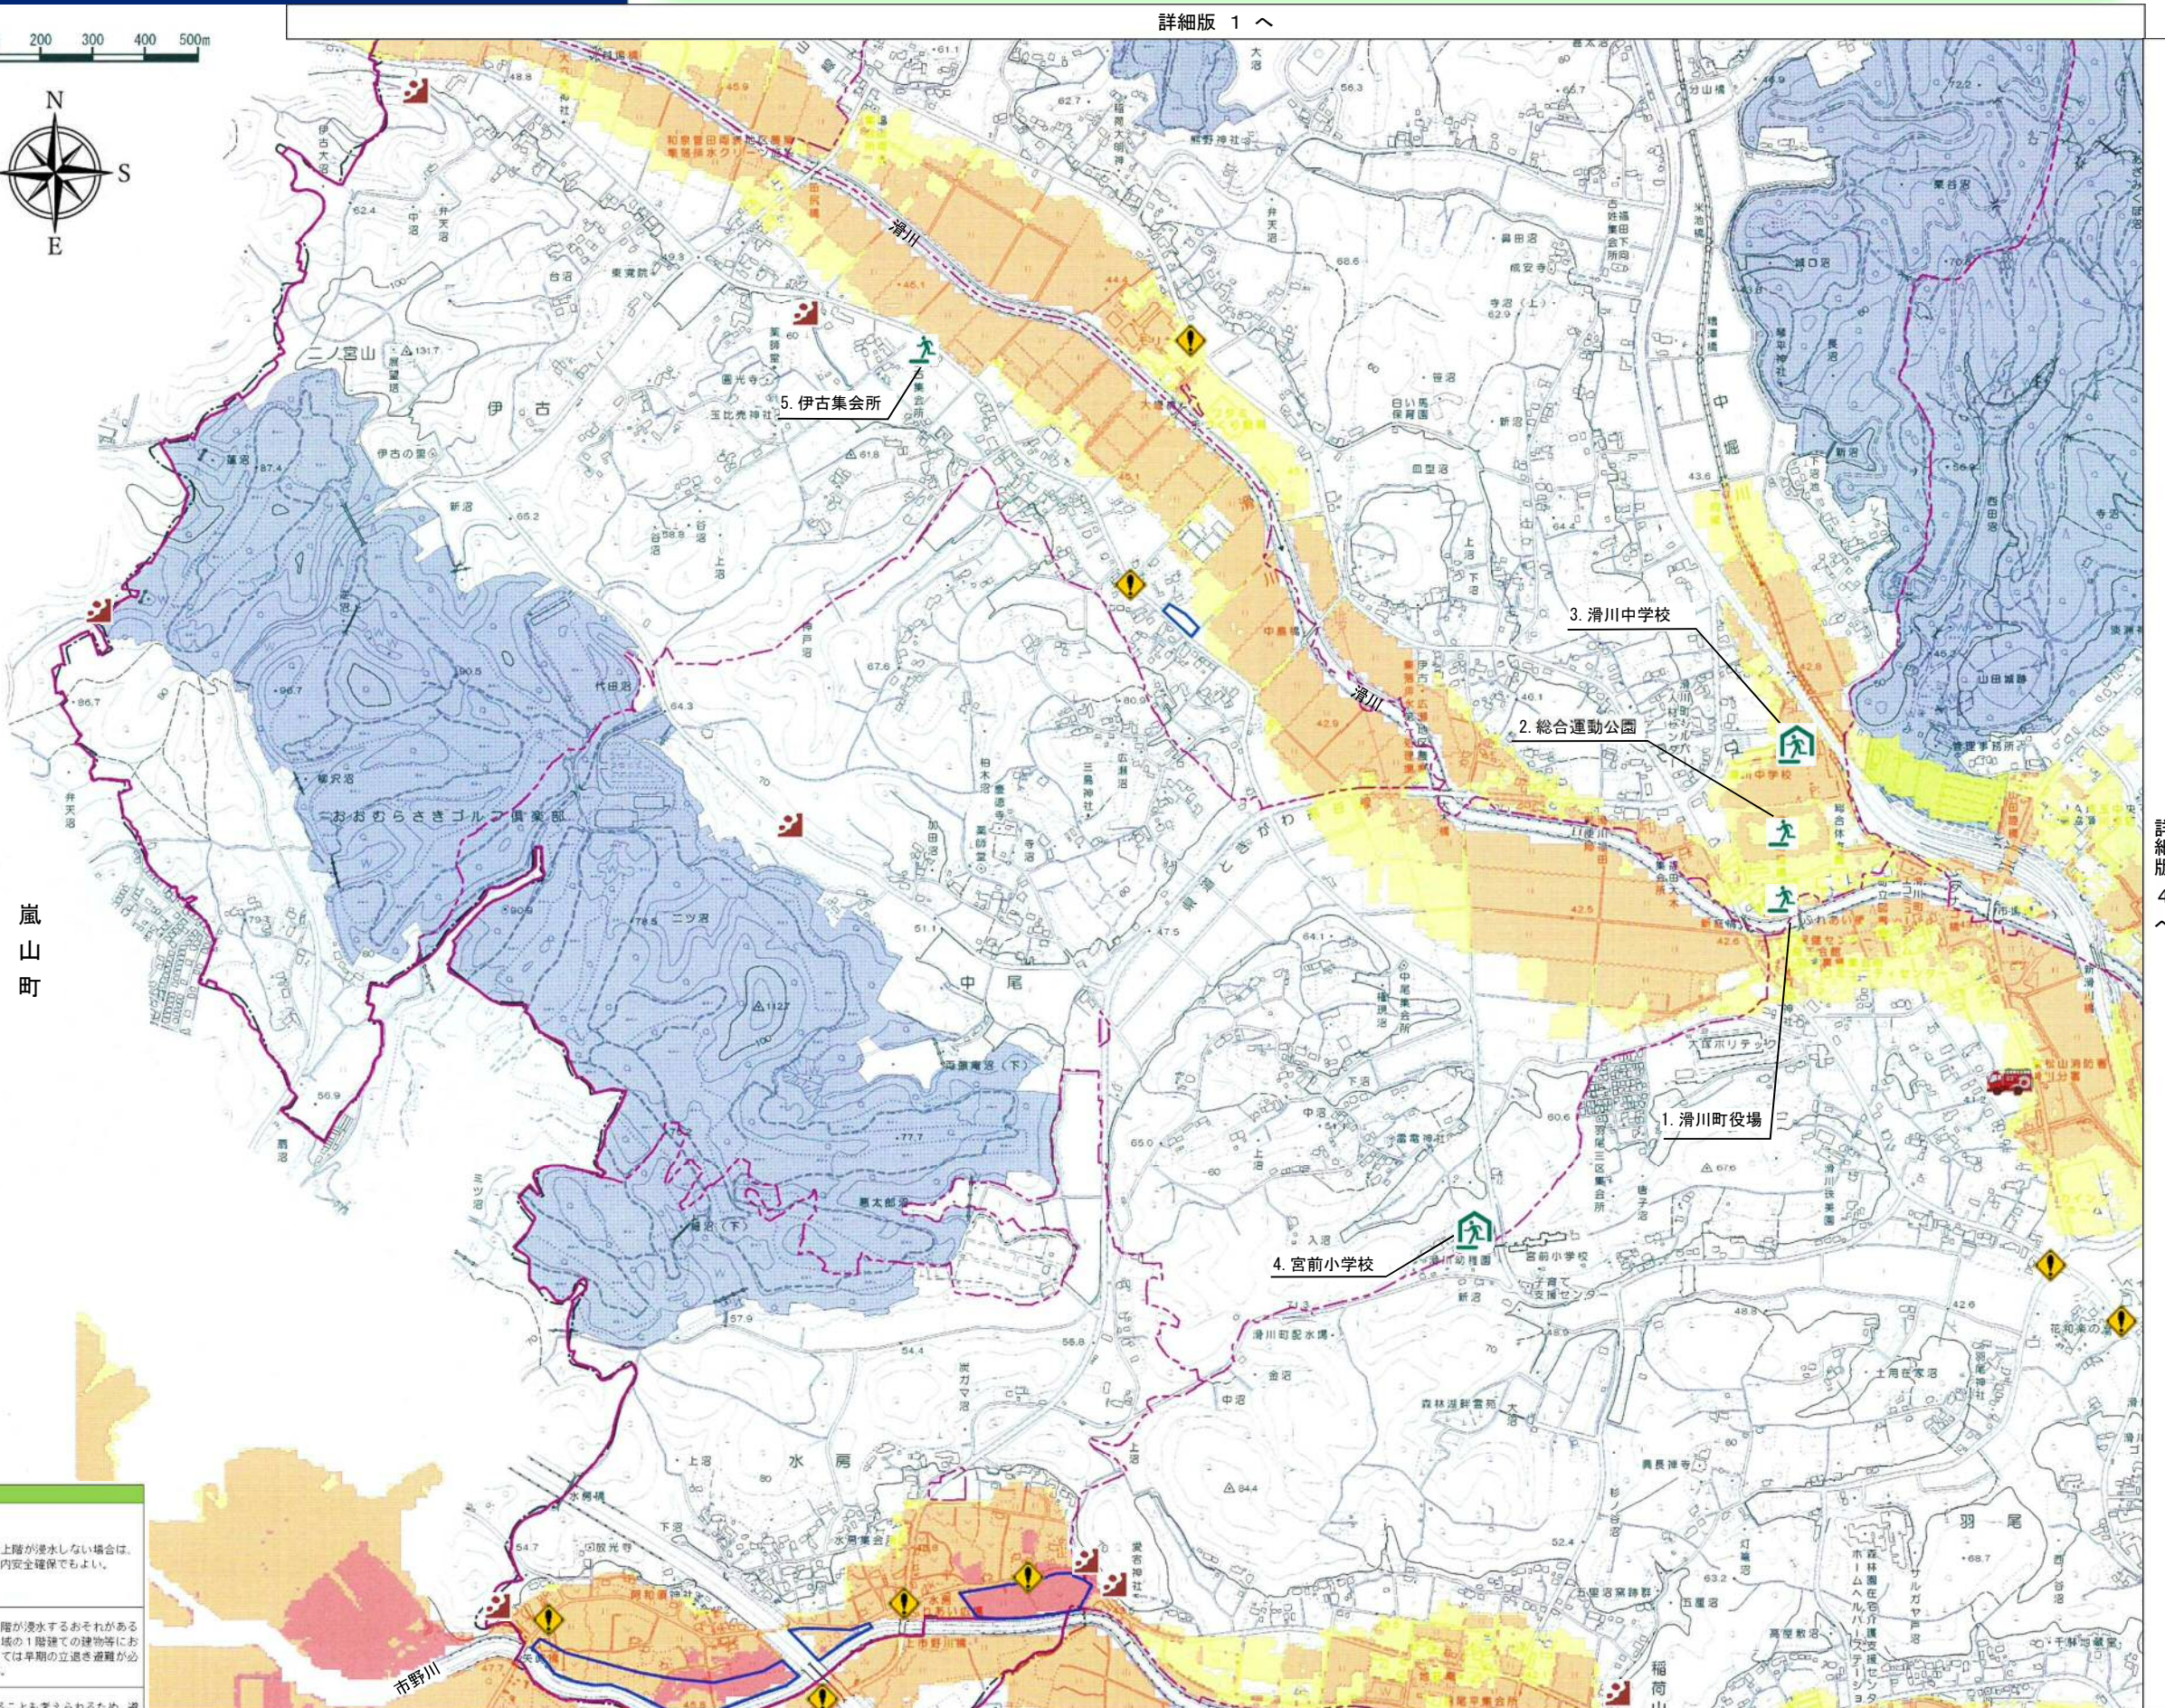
詳細版 1 へ

200 300 400 500m

N
S
E

嵐
山
町

5. 伊古集会所
3. 滑川中学校
2. 総合運動公園
1. 滑川町役場
4. 宮前小学校

滑川
市野川
伊古
二ノ宮山
中尾
水房
羽尾
中
おおむらさきゴルフ倶楽部
二ツ沼
森林公園
滑川町配水場

上階が浸水しない場合は、内安全確保でもよい。

階が浸水するおそれがある域の1階建ての建物等においては早期の立退き避難が必